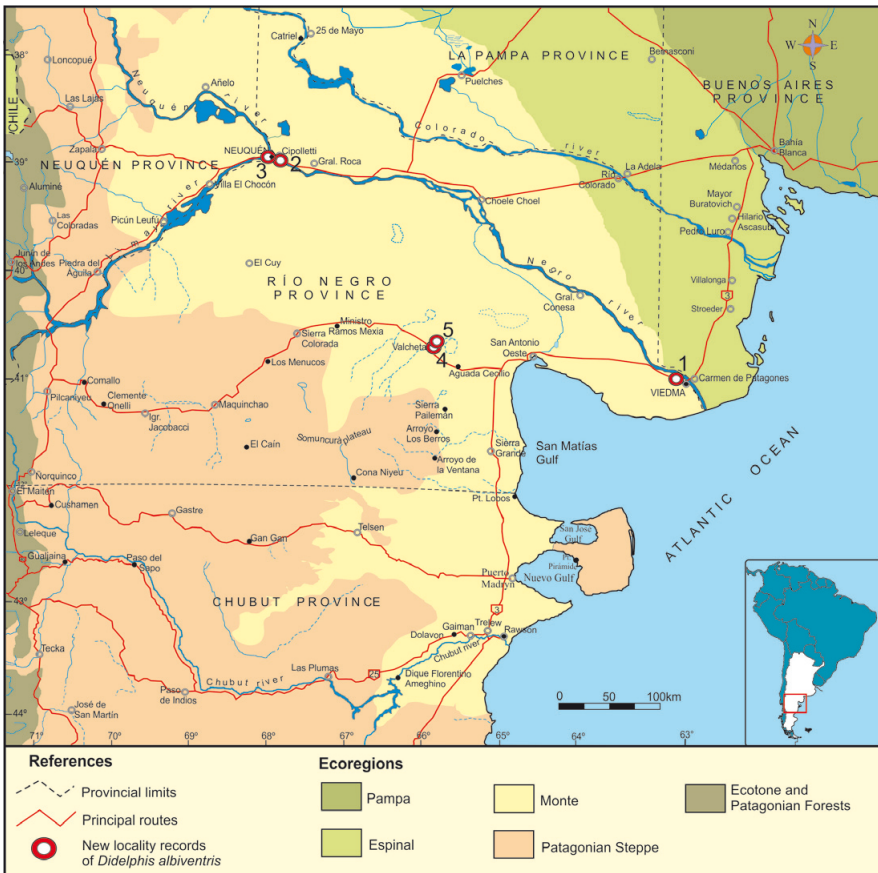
N
W E
S

38°
39°
40°
41°
43°
44°

CHILE
Loncopué
Las Lajas
Zapala
NEUQUÉN PROVINCE
Aluminé
Las Coloradas
Junín de los Andes
Piedra del Águila
Picún Leufú
Villa El Chocón
Añelo
Neuquén river
NEUQUÉN
Cipolletti
3
2
Gral. Roca
Catriel
25 de Mayo
LA PAMPA PROVINCE
Puelches
Bernasconi
BUENOS AIRES PROVINCE
Colorado river
La Adela
Río Colorado
Médanos
Bahía Blanca
Mayor Buratovich
Hilario Ascasubi
Pedro Luro
Choele Choel
Limay river
El Cuy
RÍO NEGRO PROVINCE
Negro river
Gral. Conesa
Villalonga
Stroeder
Ministro Ramos Mexía
Sierra Colorada
Valcheta
5
4
San Antonio Oeste
Aguada Cecilio
1
VIEDMA
Carmen de Patagones
Los Menucos
Comallo
Pilcaniyeu
Clemente Onelli
Ingr. Jacobacci
Maquinchao
El Caín
Somuncurá plateau
Sierra Paileman
Arroyo Los Berros
Arroyo de la Ventana
Sierra Grande
San Matías Gulf
ATLANTIC OCEAN
Cona Niyeu
Norquinco
El Maitén
Cushamen
Pt. Lobos
Gastre
Telsen
Lelequé
Gan Gan
San José Gulf
Pto. Pirámide
Gualjaina
Paso del Sapo
Puerto Madryn
Nuevo Gulf
CHUBUT PROVINCE
3
Tecka
Gaiman
Trelew
Rawson
Dolavon
Chubut river
Las Plumas
25
Dique Florentino Ameghino
Paso de Indios
José de San Martín
Chubut river
0 50 100km
71° 70° 69° 68° 67° 66° 65° 64° 63°

References
Provincial limits
Principal routes
New locality records of Didelphis albiventris

Ecoregions
Pampa
Espinal
Monte
Patagonian Steppe
Ecotone and Patagonian Forests